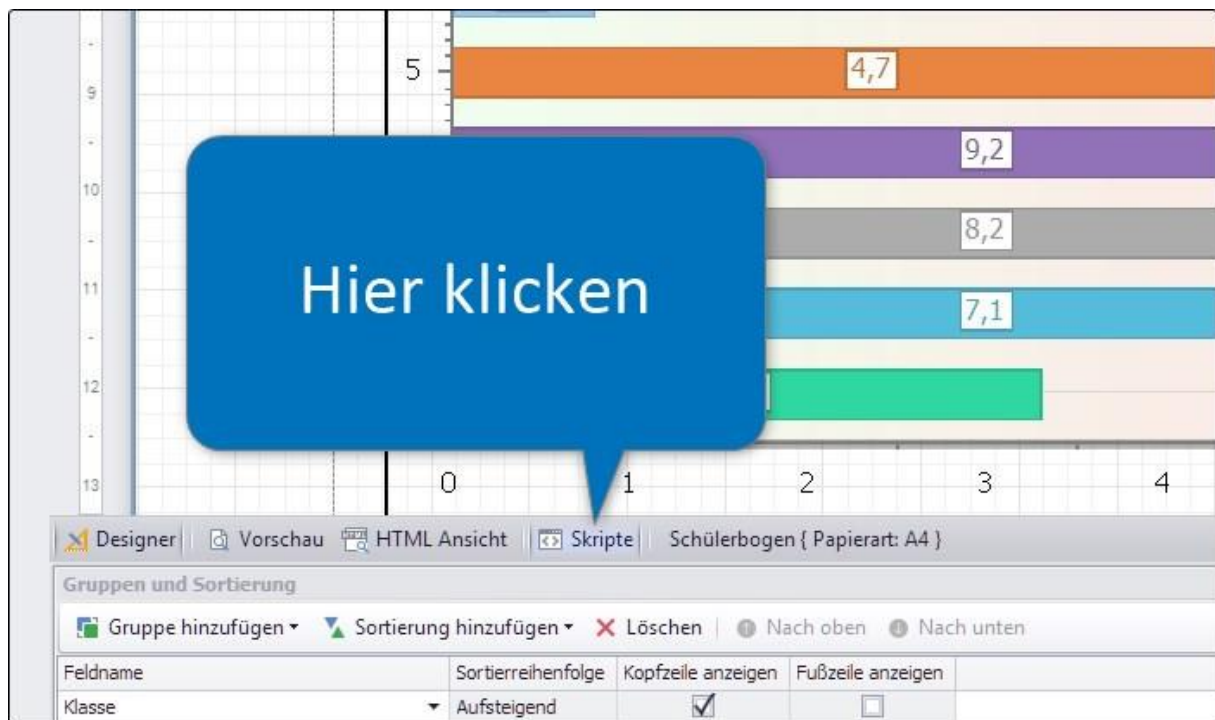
9
10
11
12
13

5

4,7

9,2

8,2

Hier klicken

7,1

0 1 2 3 4

Designer | Vorschau | HTML Ansicht | Skripte | Schülerbogen { Papierart: A4 }

Gruppen und Sortierung

Gruppe hinzufügen ▾ Sortierung hinzufügen ▾ Löschen | Nach oben Nach unten

| Feldname | Sortierreihenfolge | Kopfzeile anzeigen | Fußzeile anzeigen |
|---|---|---|---|
| Klasse | Aufsteigend | ☑ | ☐ |